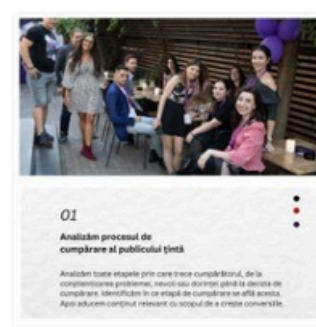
01

Analizăm procesul de cumpărare al publicului țintă

Analizăm toate etapele prin care trece cumpărătorul, de la conștientizarea problemei, nevoii sau dorinței până la decizia de cumpărare. Identificăm în ce etapă de cumpărare se află acesta. Apoi aducem conținut relevant cu scopul de a crește conversiile.